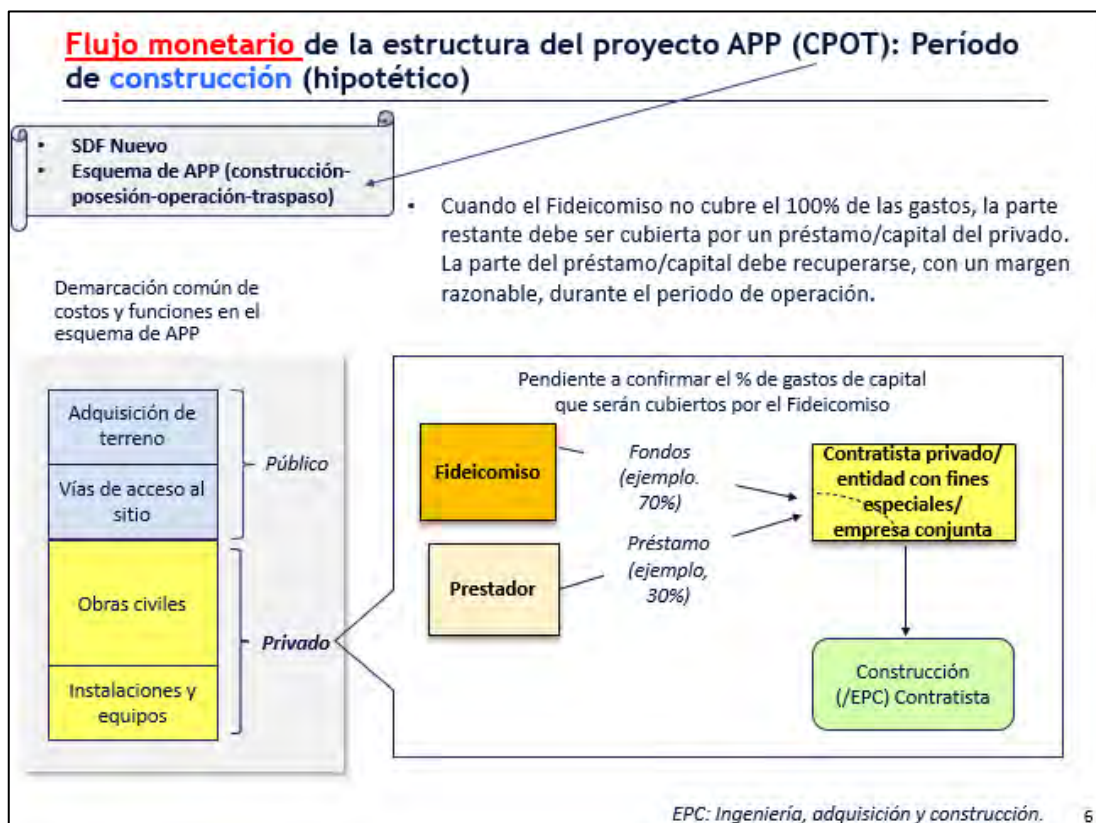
Flujo monetario de la estructura del proyecto APP (CPOT): Período de construcción (hipotético)

• SDF Nuevo
• Esquema de APP (construcción-posesión-operación-traspaso)

• Cuando el Fideicomiso no cubre el 100% de las gastos, la parte restante debe ser cubierta por un préstamo/capital del privado. La parte del préstamo/capital debe recuperarse, con un margen razonable, durante el periodo de operación.

Demarcación común de costos y funciones en el esquema de APP

Adquisición de terreno

Vías de acceso al sitio

Público

Obras civiles

Instalaciones y equipos

Privado

Pendiente a confirmar el % de gastos de capital que serán cubiertos por el Fideicomiso

Fideicomiso

Fondos (ejemplo. 70%)

Prestador

Préstamo (ejemplo, 30%)

Contratista privado/ entidad con fines especiales/ empresa conjunta

Construcción (/EPC) Contratista

EPC: Ingeniería, adquisición y construcción.

6